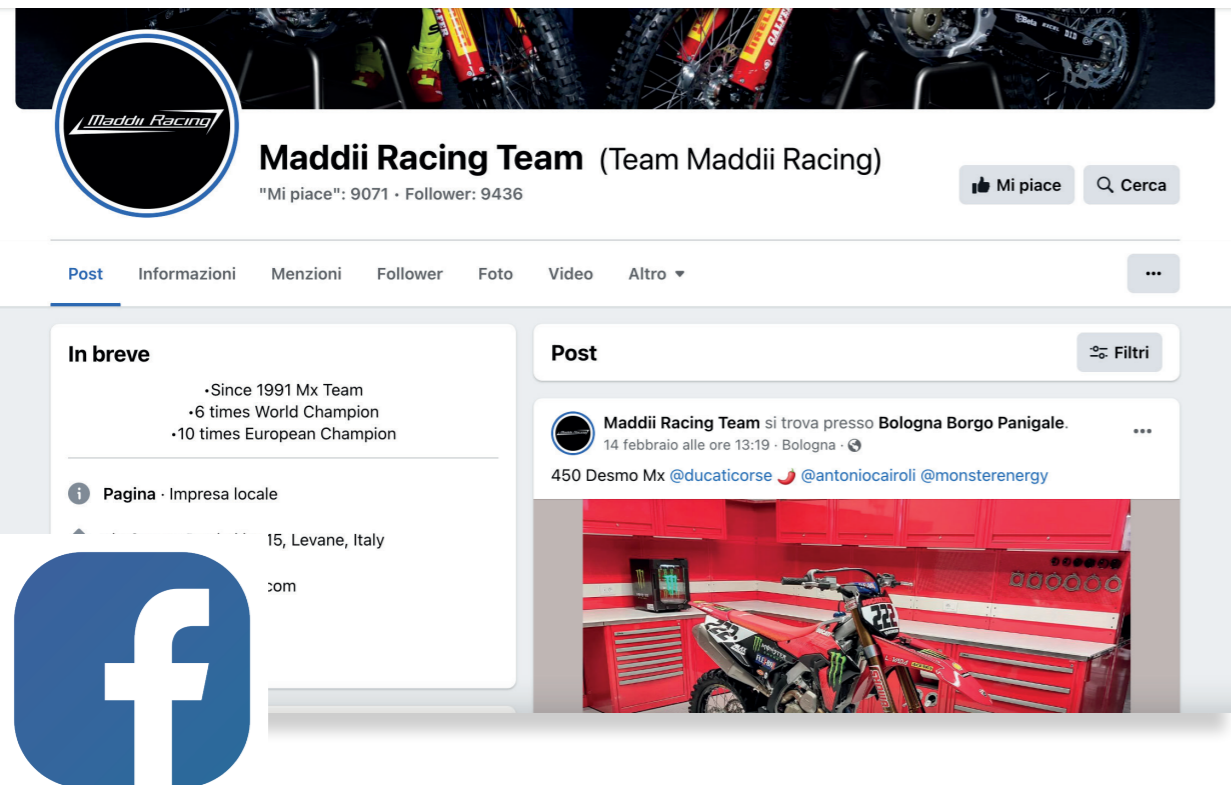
Maddii Racing

Maddii Racing Team (Team Maddii Racing)

"Mi piace": 9071 • Follower: 9436

Mi piace

Cerca

Post Informazioni Menzioni Follower Foto Video Altro

...

In breve

•Since 1991 Mx Team
•6 times World Champion
•10 times European Champion

Pagina · Impresa locale

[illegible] 15, Levane, Italy

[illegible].com

Post

Filtri

Maddii Racing Team si trova presso Bologna Borgo Panigale.
14 febbraio alle ore 13:19 · Bologna ·

450 Desmo Mx @ducaticorse 🌶️ @antoniocairoli @monsterenergy

222